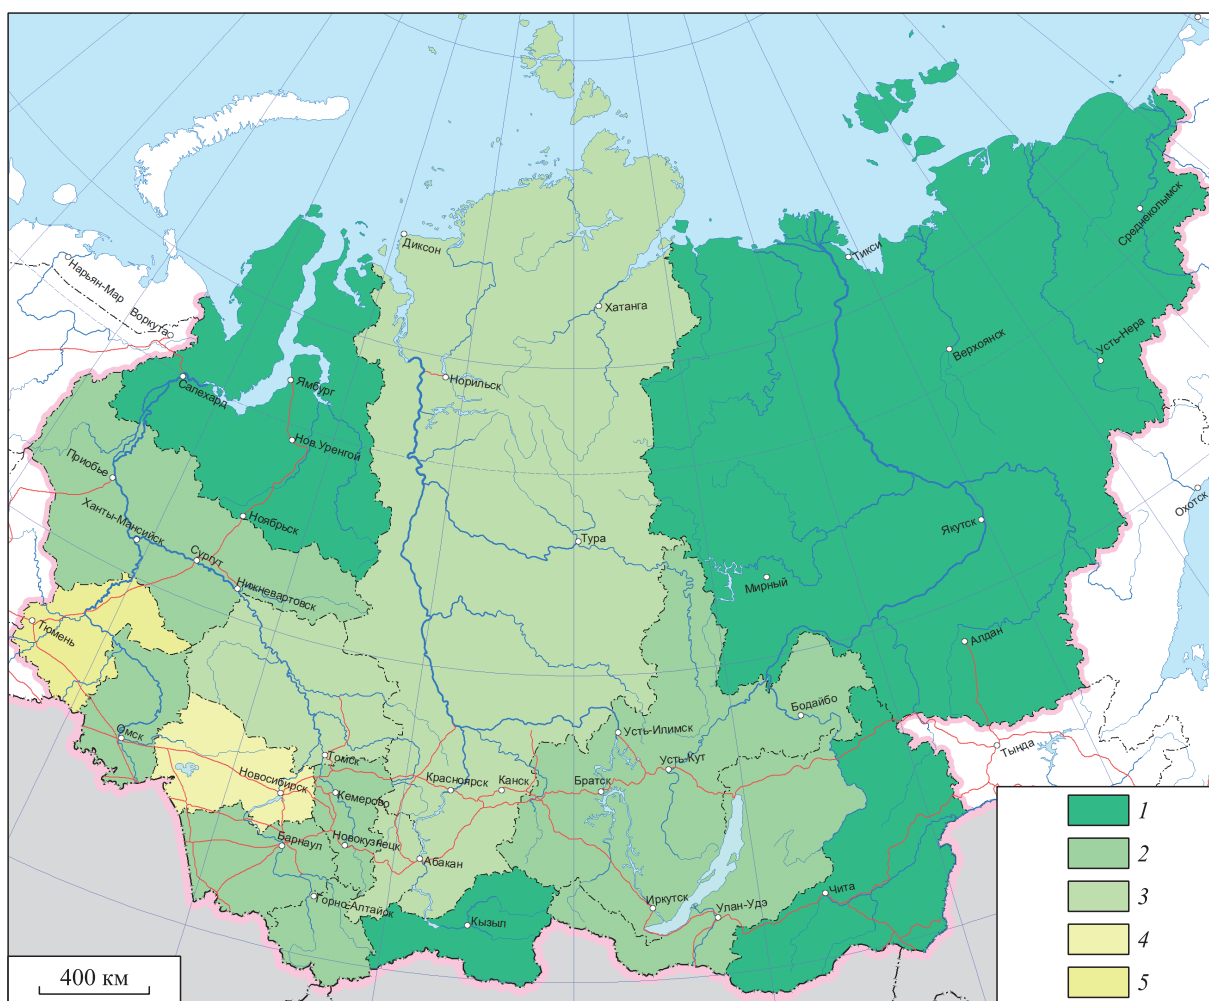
Нарьян-Мар
Воркута
Салехард
Ямбург
Нов.Уренгой
Приобье
Ноябрьск
Ханты-Мансийск
Сургут
Нижневартовск
Тюмень
Омск
Новосибирск
Томск
Кемерово
Барнаул
Новокузнецк
Горно-Алтайск
Абакан
Кызыл
Красноярск
Канск
Братск
Усть-Илимск
Усть-Кут
Иркутск
Улан-Удэ
Чита
Бодайбо
Тында
Диксон
Хатанга
Норильск
Тура
Мирный
Якутск
Алдан
Тикси
Верхоянск
Среднеколымск
Усть-Нера
Охотск

1
2
3
4
5

400 км